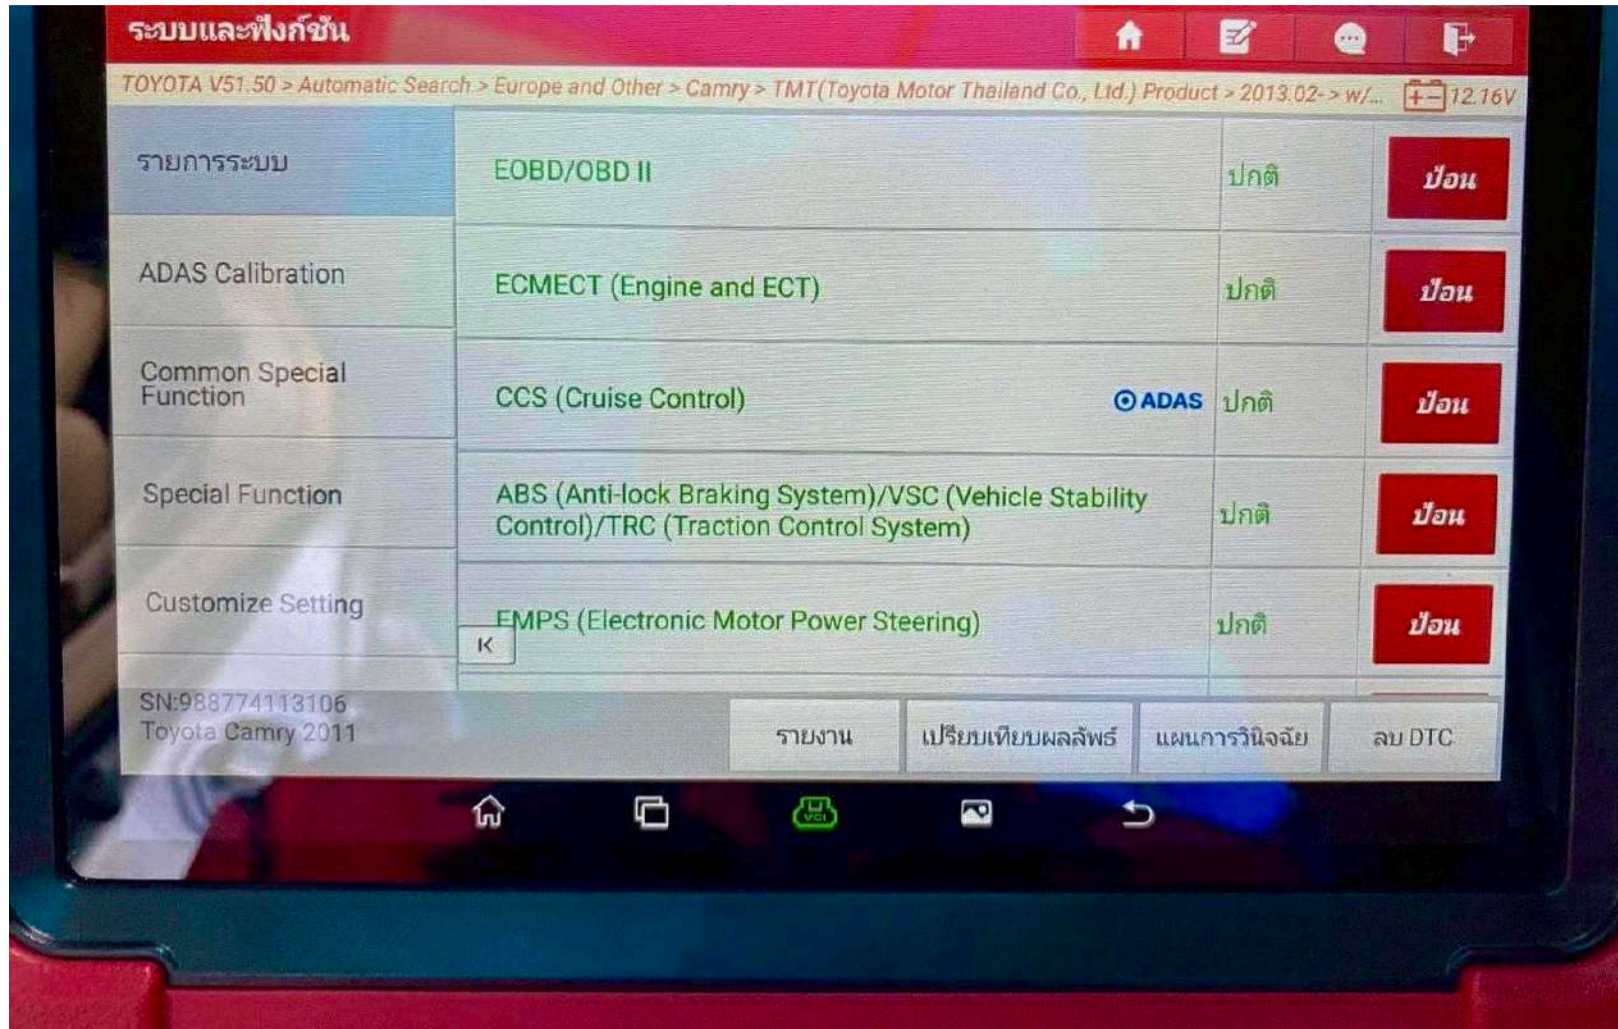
ระบบและฟังก์ชัน

TOYOTA V51.50 > Automatic Search > Europe and Other > Camry > TMT(Toyota Motor Thailand Co., Ltd.) Product > 2013.02- > w/... 12.16V

รายการระบบ

ADAS Calibration

Common Special Function

Special Function

Customize Setting

SN:988774113106
Toyota Camry 2011

| | | |
|---|---|---|
| EOBD/OBD II | ปกติ | ป้อน |
| ECMECT (Engine and ECT) | ปกติ | ป้อน |
| CCS (Cruise Control) ADAS | ปกติ | ป้อน |
| ABS (Anti-lock Braking System)/VSC (Vehicle Stability Control)/TRC (Traction Control System) | ปกติ | ป้อน |
| EMPS (Electronic Motor Power Steering) | ปกติ | ป้อน |

K

รายงาน
เปรียบเทียบผลลัพธ์
แผนการวินิจฉัย
ลบ DTC

VCI